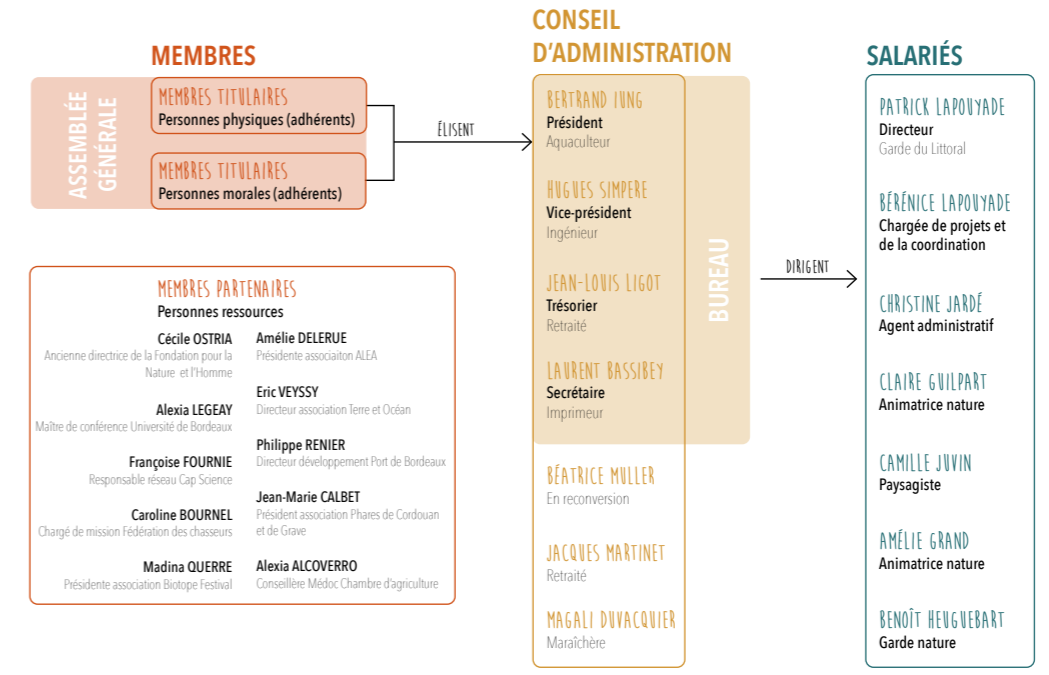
MEMBRES

ASSEMBLÉE GÉNÉRALE

MEMBRES TITULAIRES
Personnes physiques (adhérents)

MEMBRES TITULAIRES
Personnes morales (adhérents)

ÉLISENT

CONSEIL D'ADMINISTRATION

BERTRAND IUNG
Président
Aquaculteur

HUGUES SIMPERE
Vice-président
Ingénieur

JEAN-LOUIS LIGOT
Trésorier
Retraité

LAURENT BASSIBEY
Secrétaire
Imprimeur

BUREAU

BÉATRICE MULLER
En reconversion

JACQUES MARTINET
Retraité

MAGALI DUVACQUIER
Maraîchère

DIRIGENT

SALARIÉS

PATRICK LAPOUYADE
Directeur
Garde du Littoral

BÉRÉNICE LAPOUYADE
Chargée de projets et de la coordination

CHRISTINE JARDÉ
Agent administratif

CLAIRE GUILPART
Animatrice nature

CAMILLE JUVIN
Paysagiste

AMÉLIE GRAND
Animatrice nature

BENOÎT HEUGUEBART
Garde nature

MEMBRES PARTENAIRES
Personnes ressources

Cécile OSTRIA
Ancienne directrice de la Fondation pour la Nature et l'Homme

Alexia LEGEAY
Maître de conférence Université de Bordeaux

Françoise FOURNIE
Responsable réseau Cap Science

Caroline BOURNEL
Chargé de mission Fédération des chasseurs

Madina QUERRE
Présidente association Biotope Festival

Amélie DELERUE
Présidente associaiton ALEA

Eric VEYSSY
Directeur association Terre et Océan

Philippe RENIER
Directeur développement Port de Bordeaux

Jean-Marie CALBET
Président association Phares de Cordouan et de Grave

Alexia ALCOVERRO
Conseillère Médoc Chambre d'agriculture